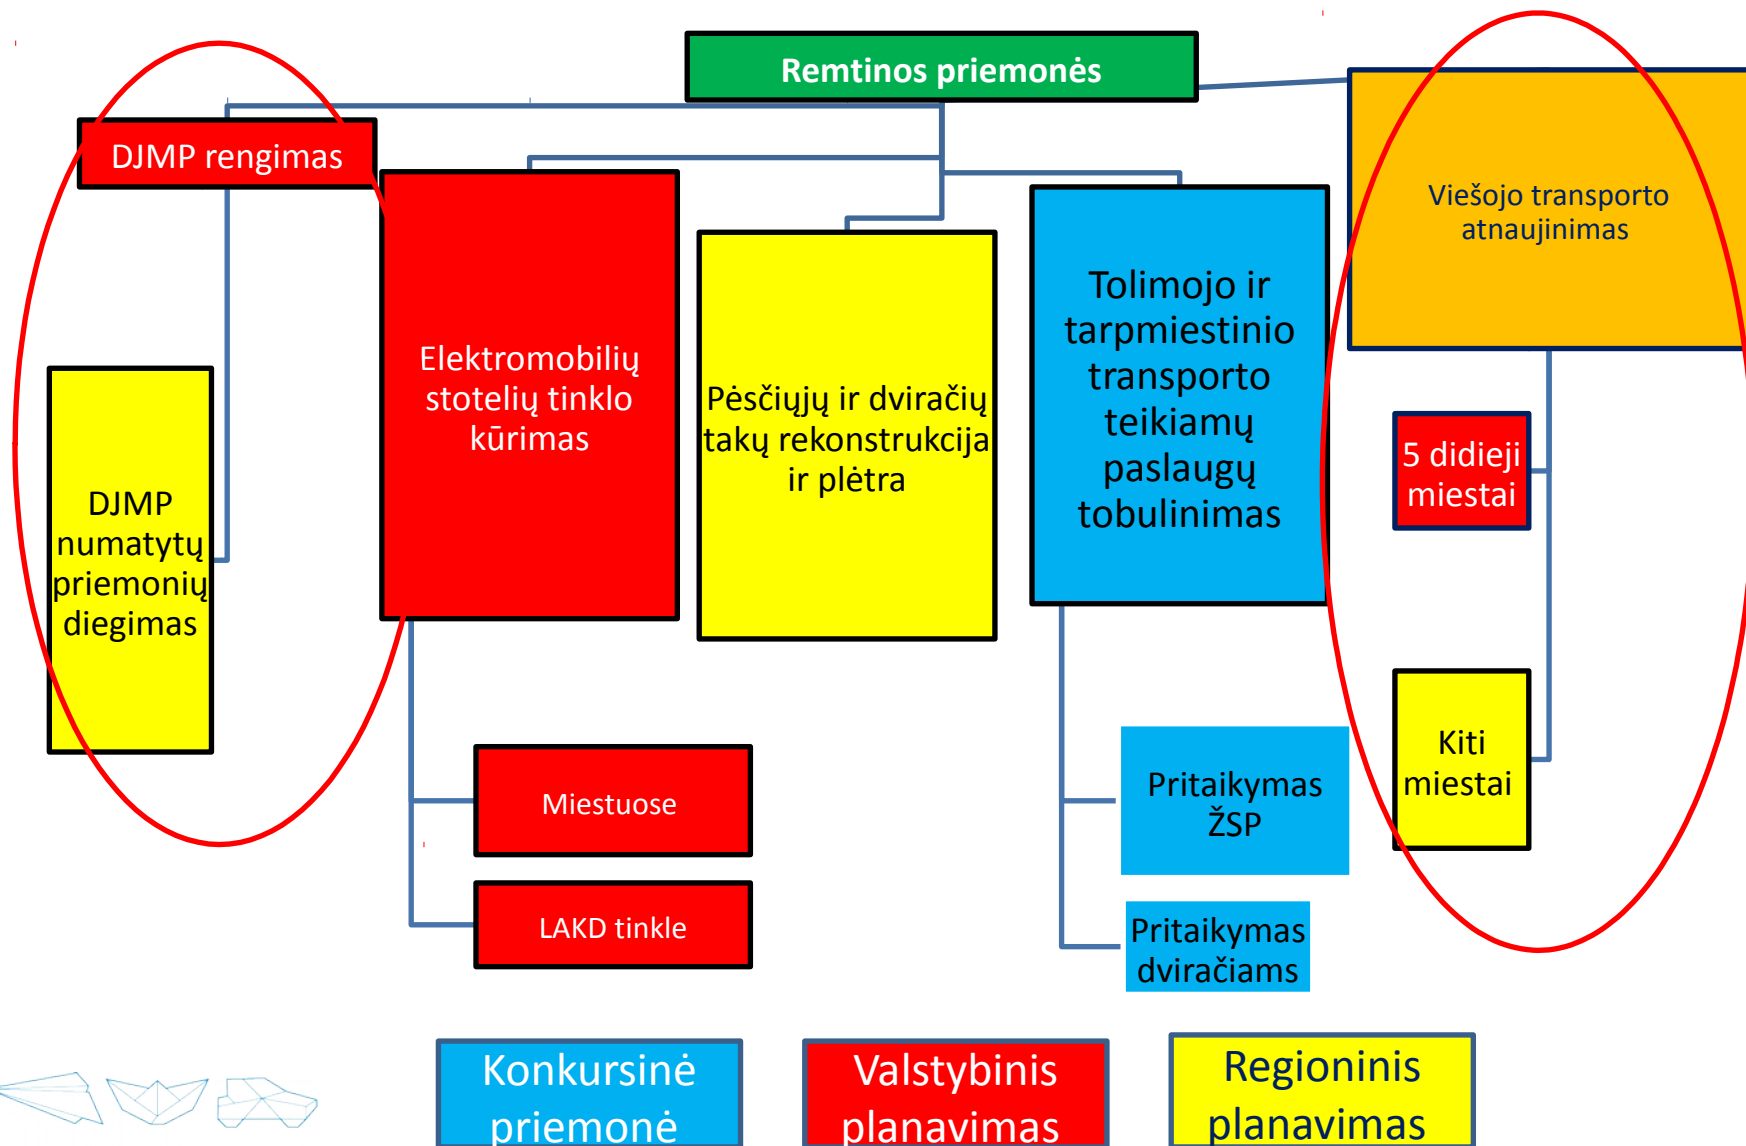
Remtinos priemonės

DJMP rengimas

DJMP numatytų priemonių diegimas

Elektromobilių stotelių tinklo kūrimas

Pėsčiųjų ir dviračių takų rekonstrukcija ir plėtra

Tolimojo ir tarpmiestinio transporto teikiamų paslaugų tobulinimas

Viešojo transporto atnaujinimas

5 didieji miestai

Kiti miestai

Miestuose

LAKD tinkle

Pritaikymas ŽSP

Pritaikymas dviračiams

Konkursinė priemonė

Valstybinis planavimas

Regioninis planavimas